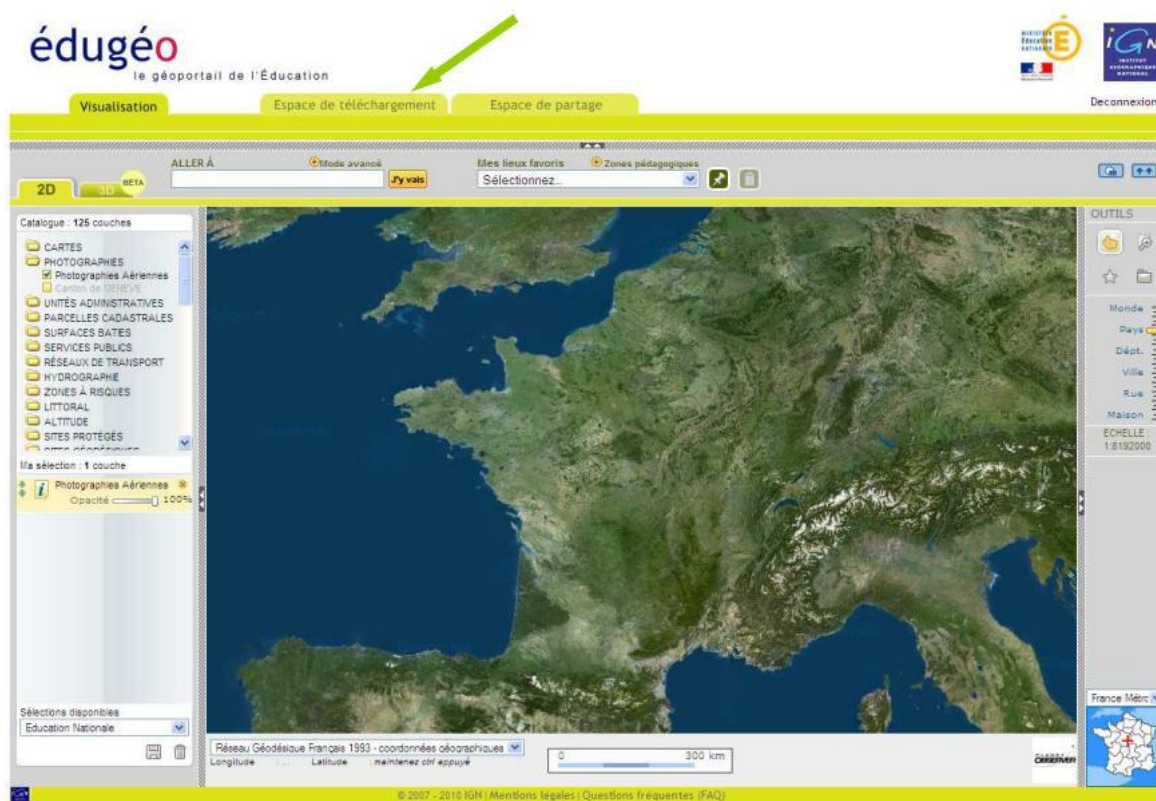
édugéo
le géoportail de l'Éducation

ministère Éducation nationale

IGN INSTITUT GÉOGRAPHIQUE NATIONAL

Visualisation | Espace de téléchargement | Espace de partage

Deconnexion

2D | 3D BETA

ALLER À
Mode avancé
J'y vais

Mes lieux favoris
Zones pédagogiques
Sélectionnez...

Catalogue : 125 couches

CARTES
PHOTOGRAPHIES
Photographies Aériennes
Canton de GENEVE
UNITÉS ADMINISTRATIVES
PARCELLES CADASTRALES
SURFACES BATIES
SERVICES PUBLICS
RÉSEAUX DE TRANSPORT
HYDROGRAPHIE
ZONES À RISQUES
LITTORAL
ALTITUDE
SITES PROTÉGÉS
SITES GÉOGRAPHIQUES

Ma sélection : 1 couche
Photographies Aériennes
Opacité 100%

Sélections disponibles
Education Nationale

OUTILS
Monde
Pays
Dépt.
Ville
Rue
Maison
ECHELLE :
1:8192000

France Métro

Réseau Géodésique Français 1993 - coordonnées géographiques
Longitude ... Latitude : maintenez ctrl appuyé

0 300 km

PLANET OBSERVER

© 2007 - 2010 IGN | Mentions légales | Questions fréquentes (FAQ)